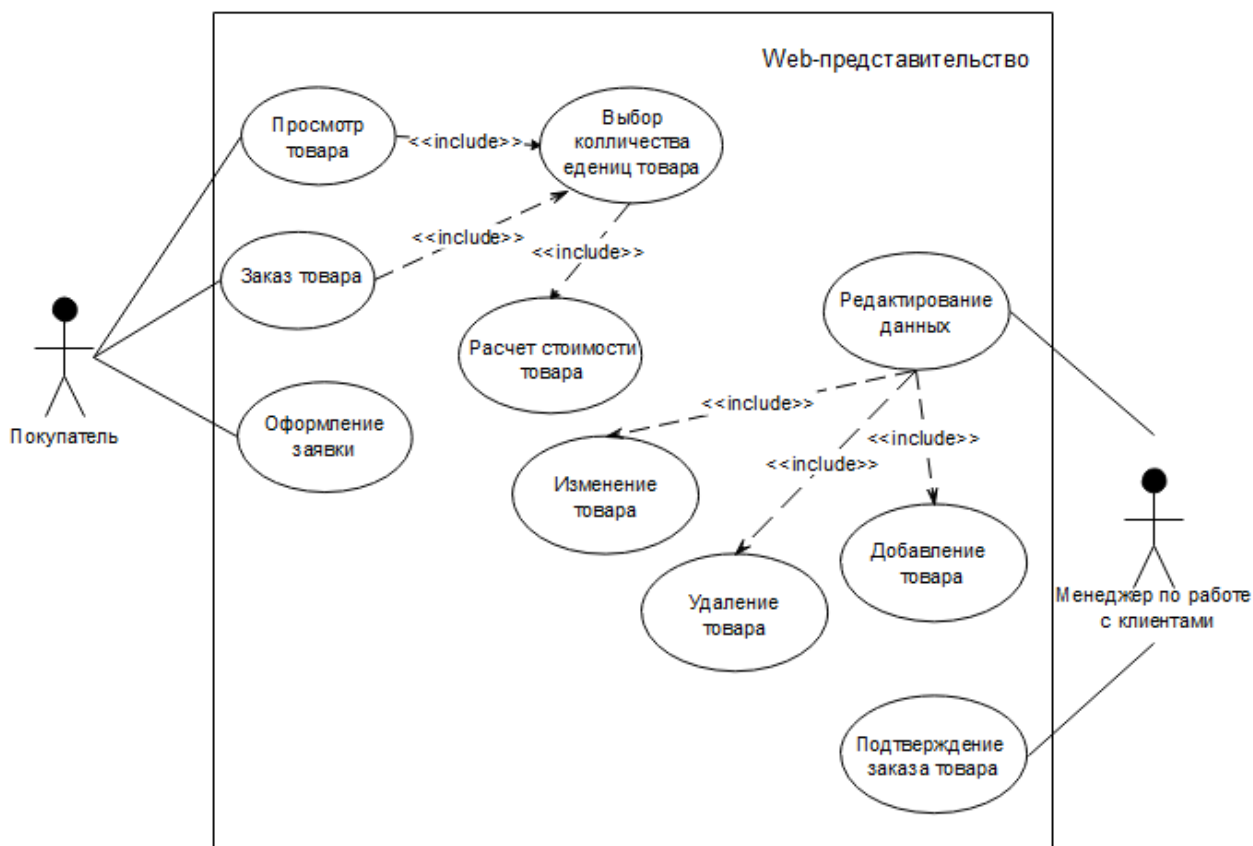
Web-представительство

Просмотр товара

<<include>>

Выбор колличества едениц товара

<<include>>

Заказ товара

<<include>>

Покупатель

Оформление заявки

Расчет стоимости товара

Редактирование данных

<<include>>

Изменение товара

<<include>>

<<include>>

Удаление товара

Добавление товара

Менеджер по работе с клиентами

Подтверждение заказа товара